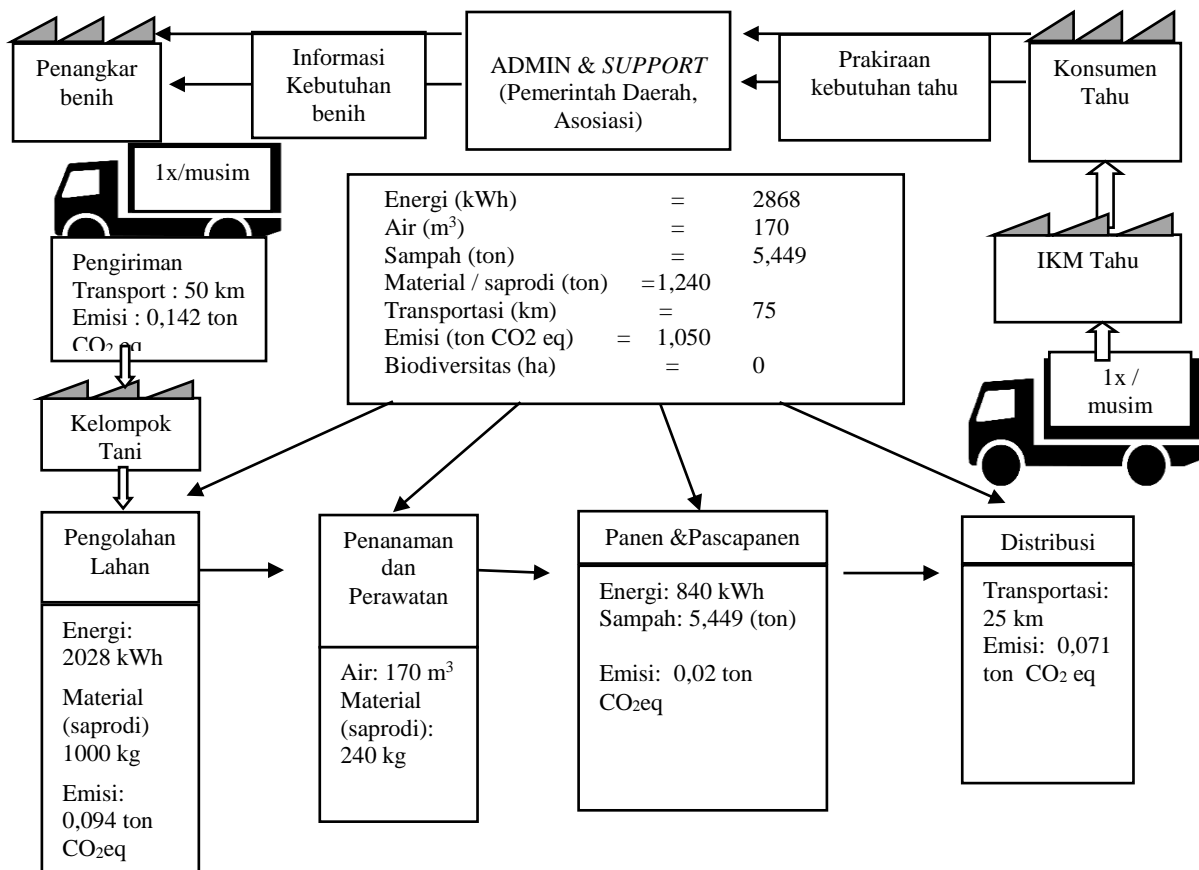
Penangkar benih

Informasi Kebutuhan benih

ADMIN & SUPPORT (Pemerintah Daerah, Asosiasi)

Prakiraan kebutuhan tahu

Konsumen Tahu

1x/musim

Pengiriman Transport : 50 km Emisi : 0,142 ton $CO_2$ eq

Energi (kWh) = 2868
Air ($m^3$) = 170
Sampah (ton) = 5,449
Material / saprodi (ton) =1,240
Transportasi (km) = 75
Emisi (ton CO2 eq) = 1,050
Biodiversitas (ha) = 0

IKM Tahu

1x / musim

Kelompok Tani

Pengolahan Lahan

Energi: 2028 kWh

Material (saprodi) 1000 kg

Emisi: 0,094 ton $CO_2$eq

Penanaman dan Perawatan

Air: 170 $m^3$ Material (saprodi): 240 kg

Panen &Pascapanen

Energi: 840 kWh Sampah: 5,449 (ton)

Emisi: 0,02 ton $CO_2$eq

Distribusi

Transportasi: 25 km Emisi: 0,071 ton $CO_2$ eq